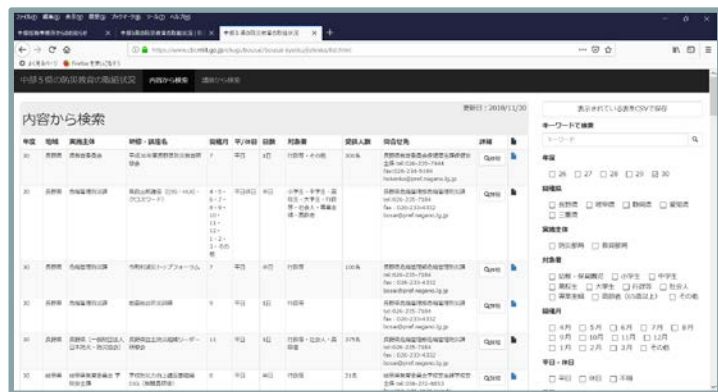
中部５県の防災教育の取組状況　内容から検索　地図から検索

更新日：2018/11/30

内容から検索

| 年度 | 地域 | 実施主体 | 研修・講座名 | 開催月 | 平/休日 | 日数 | 対象者 | 受講人数 | 問合せ先 | 詳細 |
|---|---|---|---|---|---|---|---|---|---|---|
| 30 | 長野県 | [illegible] | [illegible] | 7 | 平日 | 1日 | 行政等・その他 | 300名 | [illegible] | 詳細 |
| 30 | 長野県 | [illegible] | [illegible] | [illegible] | 平日休日 | 半日 | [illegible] | | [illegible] | 詳細 |
| 30 | 長野県 | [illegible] | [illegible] | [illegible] | 平日 | 半日 | 行政等 | 100名 | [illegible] | 詳細 |
| 30 | 長野県 | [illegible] | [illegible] | 7 | 平日 | 1日 | 行政等 | | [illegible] | 詳細 |
| 30 | 長野県 | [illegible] | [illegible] | 11 | 平日 | 1日 | 行政等・社会人・高齢者 | 37名 | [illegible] | 詳細 |
| 30 | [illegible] | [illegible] | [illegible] | 6 | 平日 | 半日 | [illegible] | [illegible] | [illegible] | 詳細 |

表示されている結果をCSVで保存

キーワードで検索

キーワード

年度
□ 26 □ 27 □ 28 □ 29 ☑ 30

開催県
□ 長野県 □ 岐阜県 □ 静岡県 □ 愛知県 □ 三重県

実施主体
□ 国公機関 □ 県市町村

対象者
□ 幼稚・保育園児 □ 小学生 □ 中学生 □ 高校生 □ 大学生 □ 行政等 □ 社会人 □ 障害者等 □ 高齢者 □ その他

開催月
□ 4月 □ 5月 □ 6月 □ 7月 □ 8月 □ 9月 □ 10月 □ 11月 □ 12月 □ 1月 □ 2月 □ 3月 □ その他

平日・休日
□ 平日 □ 休日 □ 不明